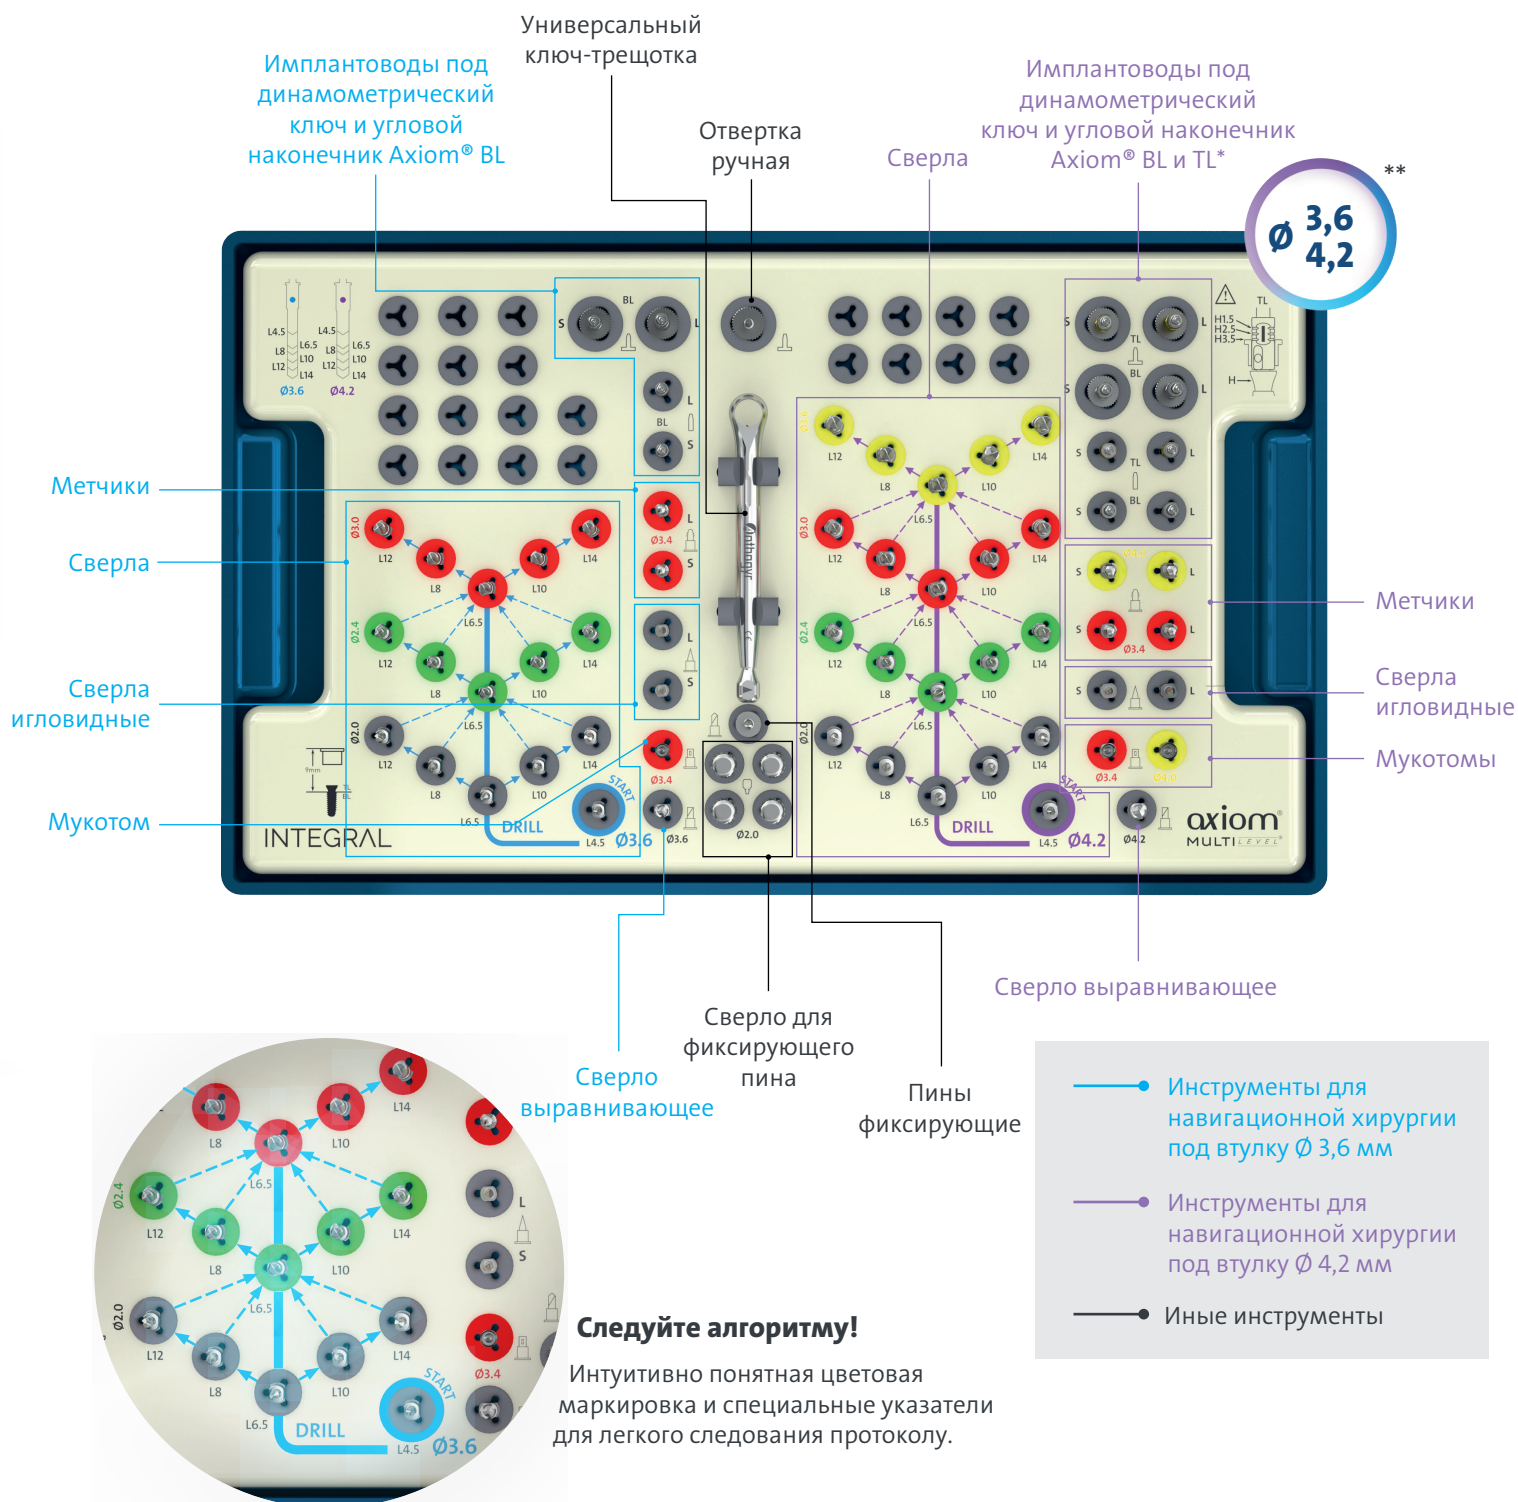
Универсальный ключ-трещотка

Имплантоводы под динамометрический ключ и угловой наконечник Axiom® BL

Отвертка ручная

Сверла

Имплантоводы под динамометрический ключ и угловой наконечник Axiom® BL и TL*

**

Ø 3,6 4,2

Метчики

Сверла

Сверла игловидные

Мукотом

Метчики

Сверла игловидные

Мукотомы

INTEGRAL

DRILL

Ø3.6

Ø3.6

Ø2.0

DRILL

Ø4.2

Ø4.2

axiom MULTI LEVEL

Сверло выравнивающее

Сверло для фиксирующего пина

Пины фиксирующие

Сверло выравнивающее

Инструменты для навигационной хирургии под втулку Ø 3,6 мм

Инструменты для навигационной хирургии под втулку Ø 4,2 мм

Иные инструменты

Следуйте алгоритму!

Интуитивно понятная цветовая маркировка и специальные указатели для легкого следования протоколу.